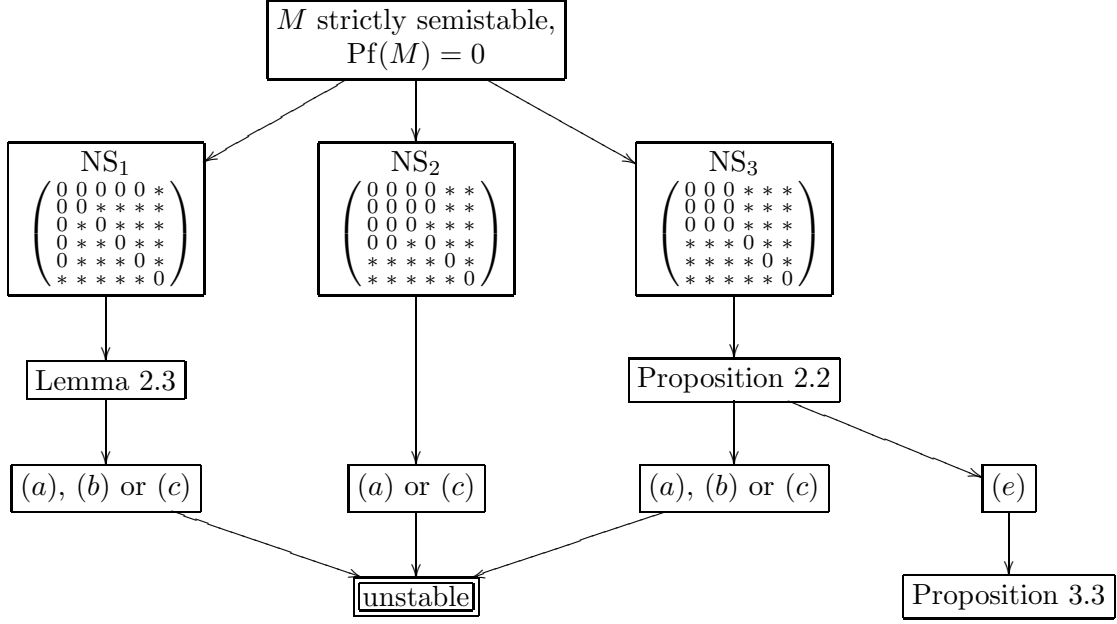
$M$ strictly semistable, $\mathrm{Pf}(M) = 0$

$\mathrm{NS}_1$
$\begin{pmatrix} 0&0&0&0&0&* \\ 0&0&*&*&*&* \\ 0&*&0&*&*&* \\ 0&*&*&0&*&* \\ 0&*&*&*&0&* \\ *&*&*&*&*&0 \end{pmatrix}$

$\mathrm{NS}_2$
$\begin{pmatrix} 0&0&0&0&*&* \\ 0&0&0&0&*&* \\ 0&0&0&*&*&* \\ 0&0&*&0&*&* \\ *&*&*&*&0&* \\ *&*&*&*&*&0 \end{pmatrix}$

$\mathrm{NS}_3$
$\begin{pmatrix} 0&0&0&*&*&* \\ 0&0&0&*&*&* \\ 0&0&0&*&*&* \\ *&*&*&0&*&* \\ *&*&*&*&0&* \\ *&*&*&*&*&0 \end{pmatrix}$

Lemma 2.3

Proposition 2.2

$(a)$, $(b)$ or $(c)$

$(a)$ or $(c)$

$(a)$, $(b)$ or $(c)$

$(e)$

unstable

Proposition 3.3